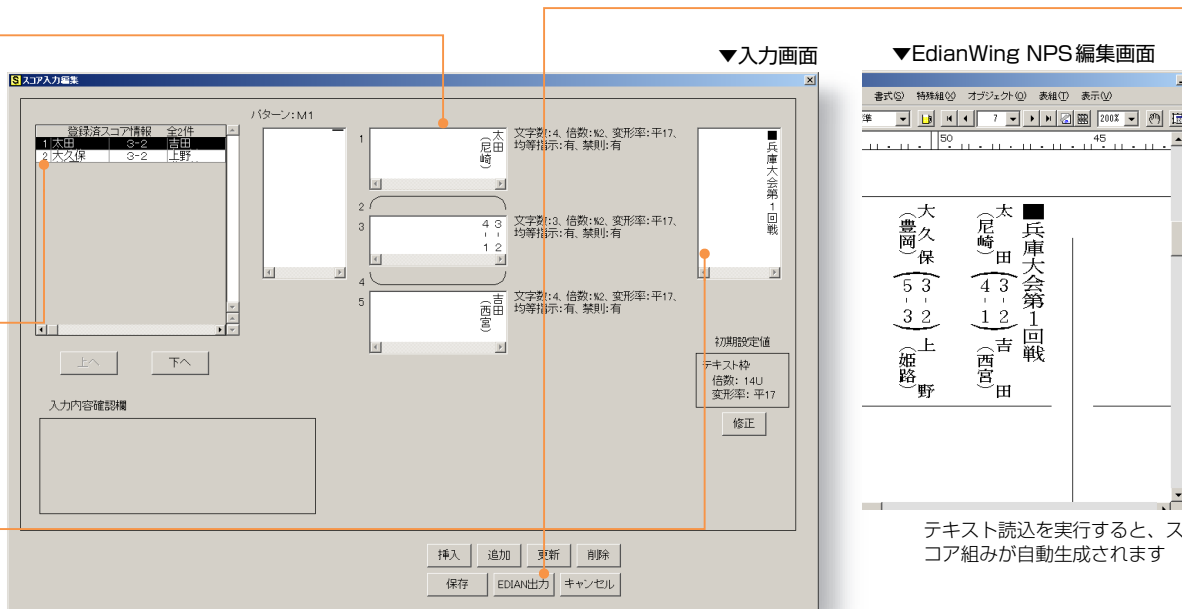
▼入力画面

S スコア入力編集

パターン：M1

| 登録済スコア情報 | 全2件 | |
|---|---|---|
| 1 太田 | 3-2 | 吉田 |
| 2 大久保 | 3-2 | 上野 |

1 太田（尼崎）

文字数：4、倍数：％2、変形率：平17、均等指示：有、禁則：有

2

3 4 3 - - 1 2

文字数：3、倍数：％2、変形率：平17、均等指示：有、禁則：有

4

5 吉田（西宮）

文字数：4、倍数：％2、変形率：平17、均等指示：有、禁則：有

■兵庫大会第1回戦

上へ　下へ

初期設定値
テキスト枠
倍数：14U
変形率：平17

修正

入力内容確認欄

挿入　追加　更新　削除

保存　EDIAN出力　キャンセル

▼EdianWing NPS編集画面

書式(S)　特殊組(K)　オブジェクト(O)　表組(T)　表示(V)

準　7　200%

50　45

■兵庫大会第1回戦

太田（尼崎）
4 3
1 2
吉田（西宮）

大久保（豊岡）
5 3
3 2
上野（姫路）

テキスト読込を実行すると、スコア組みが自動生成されます